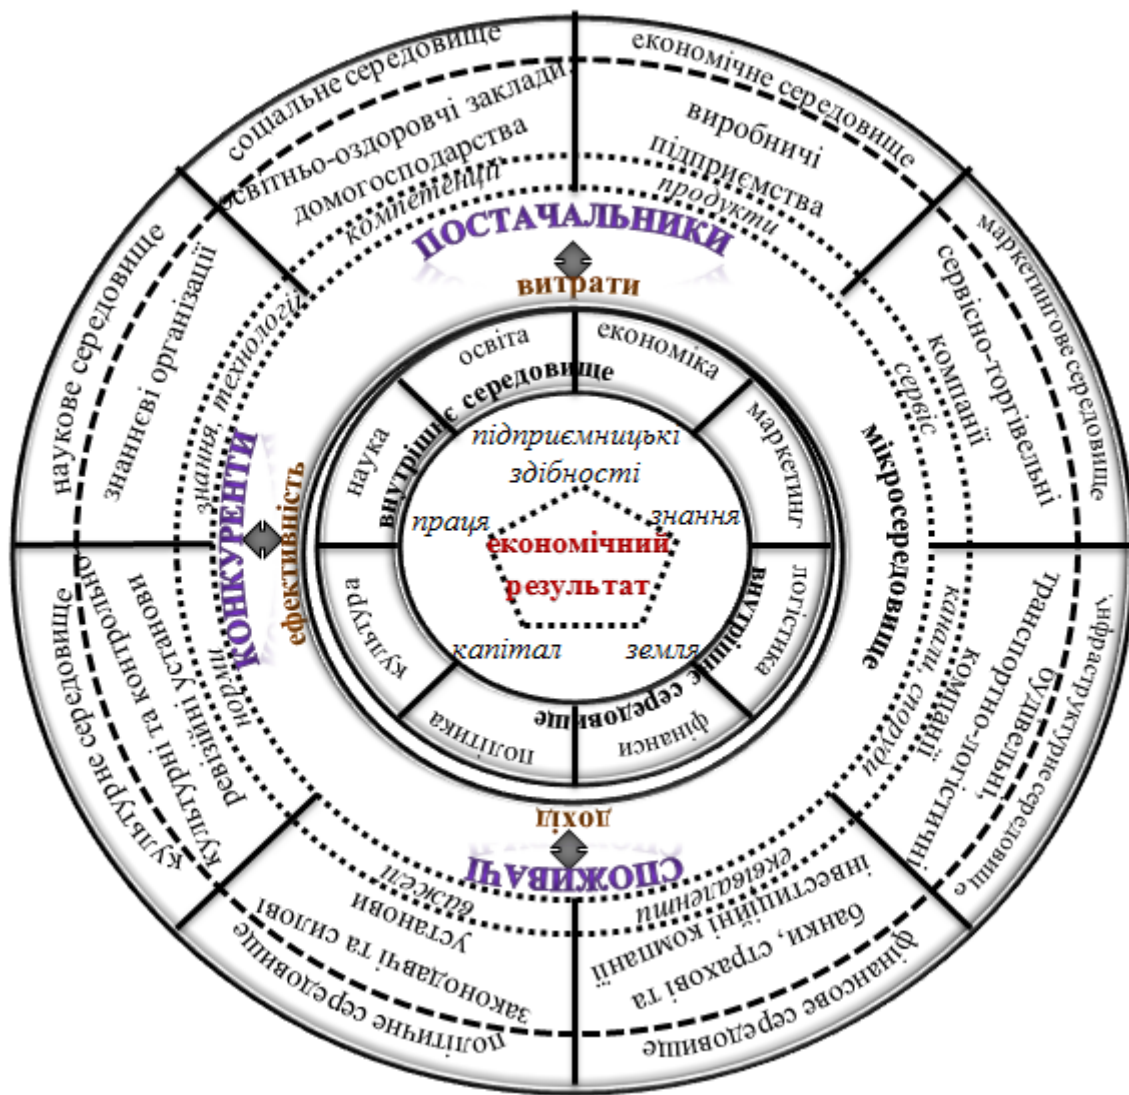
соціальне середовище
освітньо-оздоровчі заклади
домогосподарства
компетенції

економічне середовище
виробничі
підприємства
продукти

ПОСТАЧАЛЬНИКИ
витрати

маркетингове середовище
сервісно-торгівельні
компанії
сервіс

наукове середовище
знанєві організації
знання, технології

КОНКУРЕНТИ
ефективність

освіта
економіка
внутрішнє середовище
наука
маркетинг
підприємницькі
здібності
праця
знання
економічний
результат
капітал
земля
культура
логістика
політика
фінанси
внутрішнє середовище

мікросередовище

інфраструктурне середовище
будівельні,
транспортно-логістичні
компанії
канали, споруди

культурне середовище
культурні та контрольно-
ревізійні установи
норми

дохід
СПОЖИВАЧІ

політичне середовище
законодавчі та силові
установи
віджети

фінансове середовище
банки, страхові та
інвестиційні компанії
еквіваленти